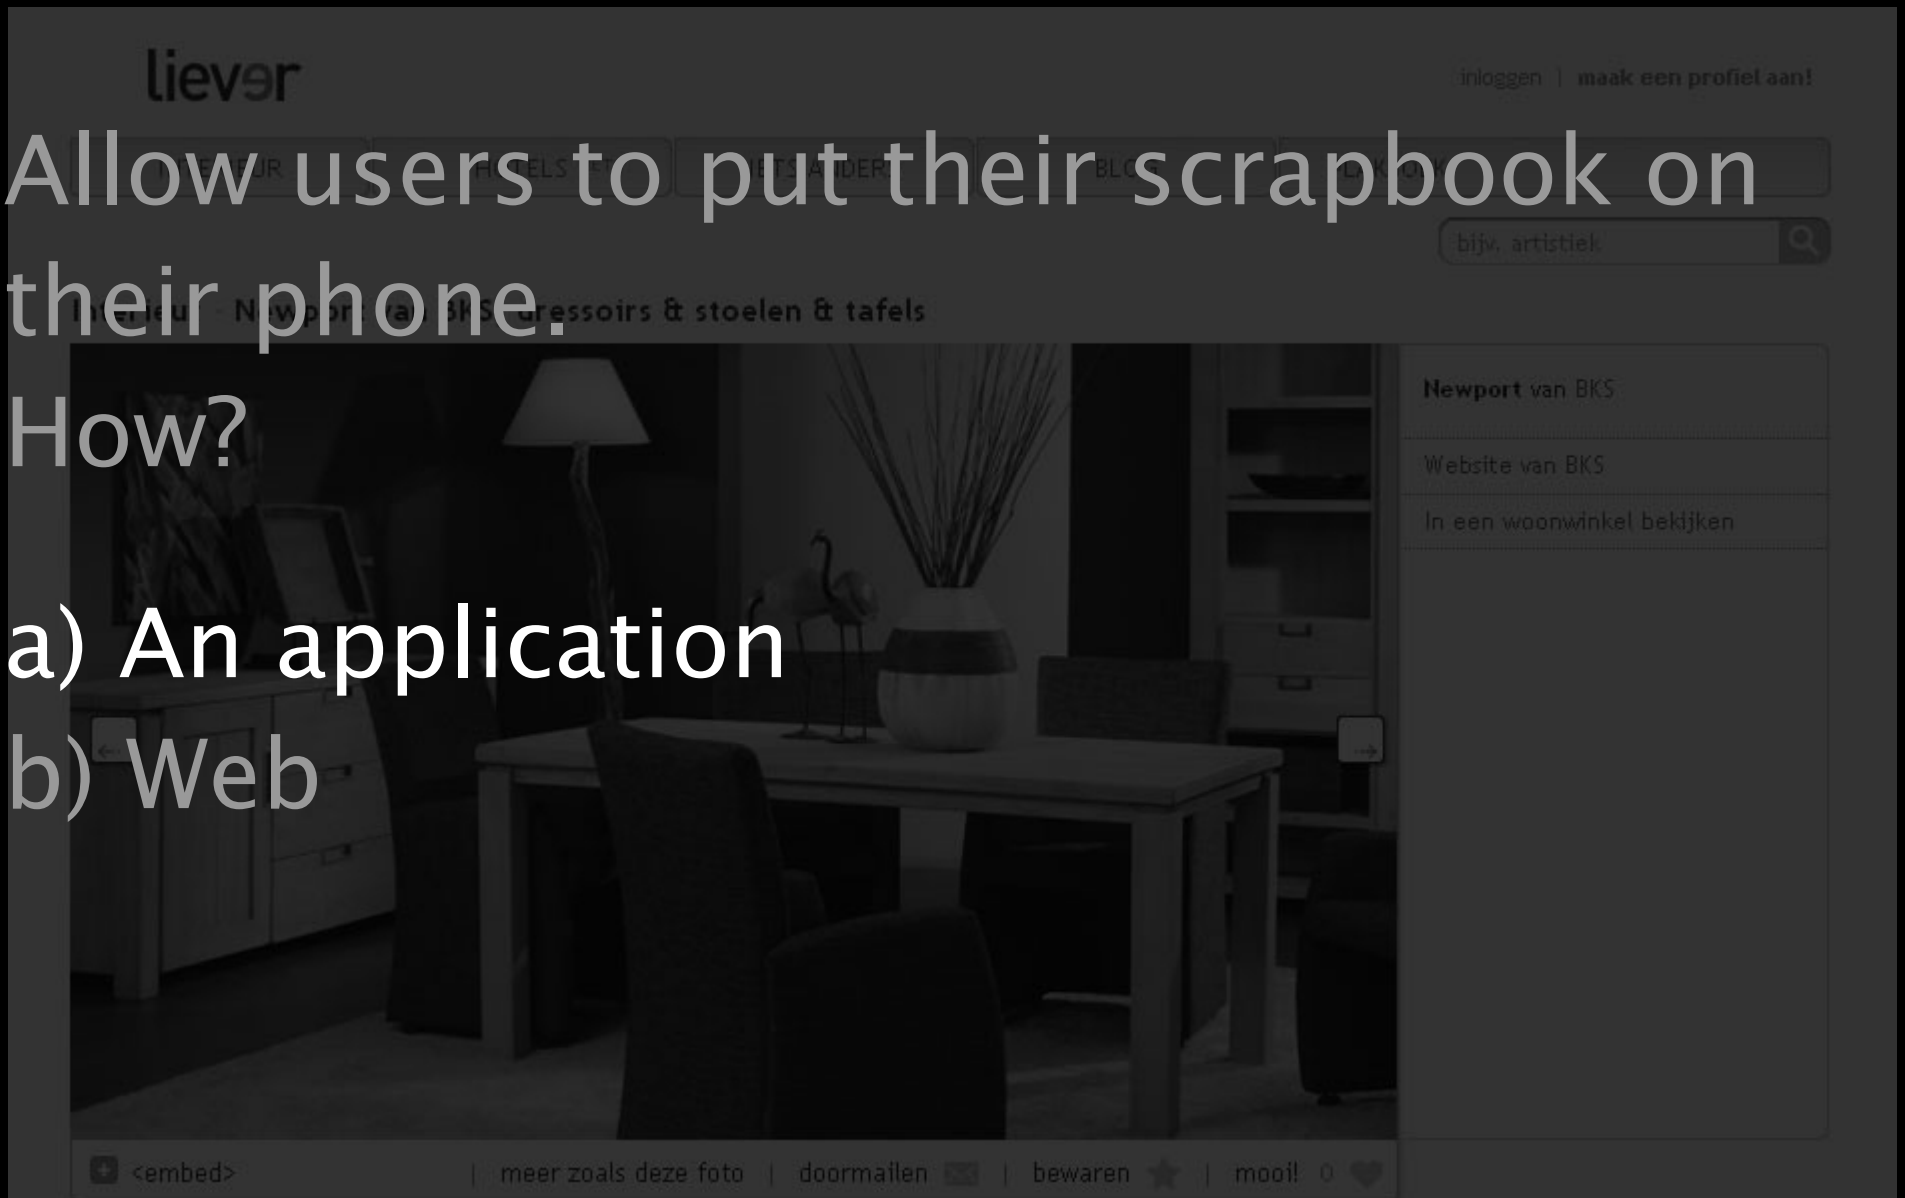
liever

inloggen | maak een profiel aan!

Allow users to put their scrapbook on their phone.
How?

a) An application
b) Web

bijv. artistiek

Interieur · Newport van BKS · dressoirs & stoelen & tafels

Newport van BKS

Website van BKS

In een woonwinkel bekijken

<embed> | meer zoals deze foto | doormailen | bewaren | mooi! 0